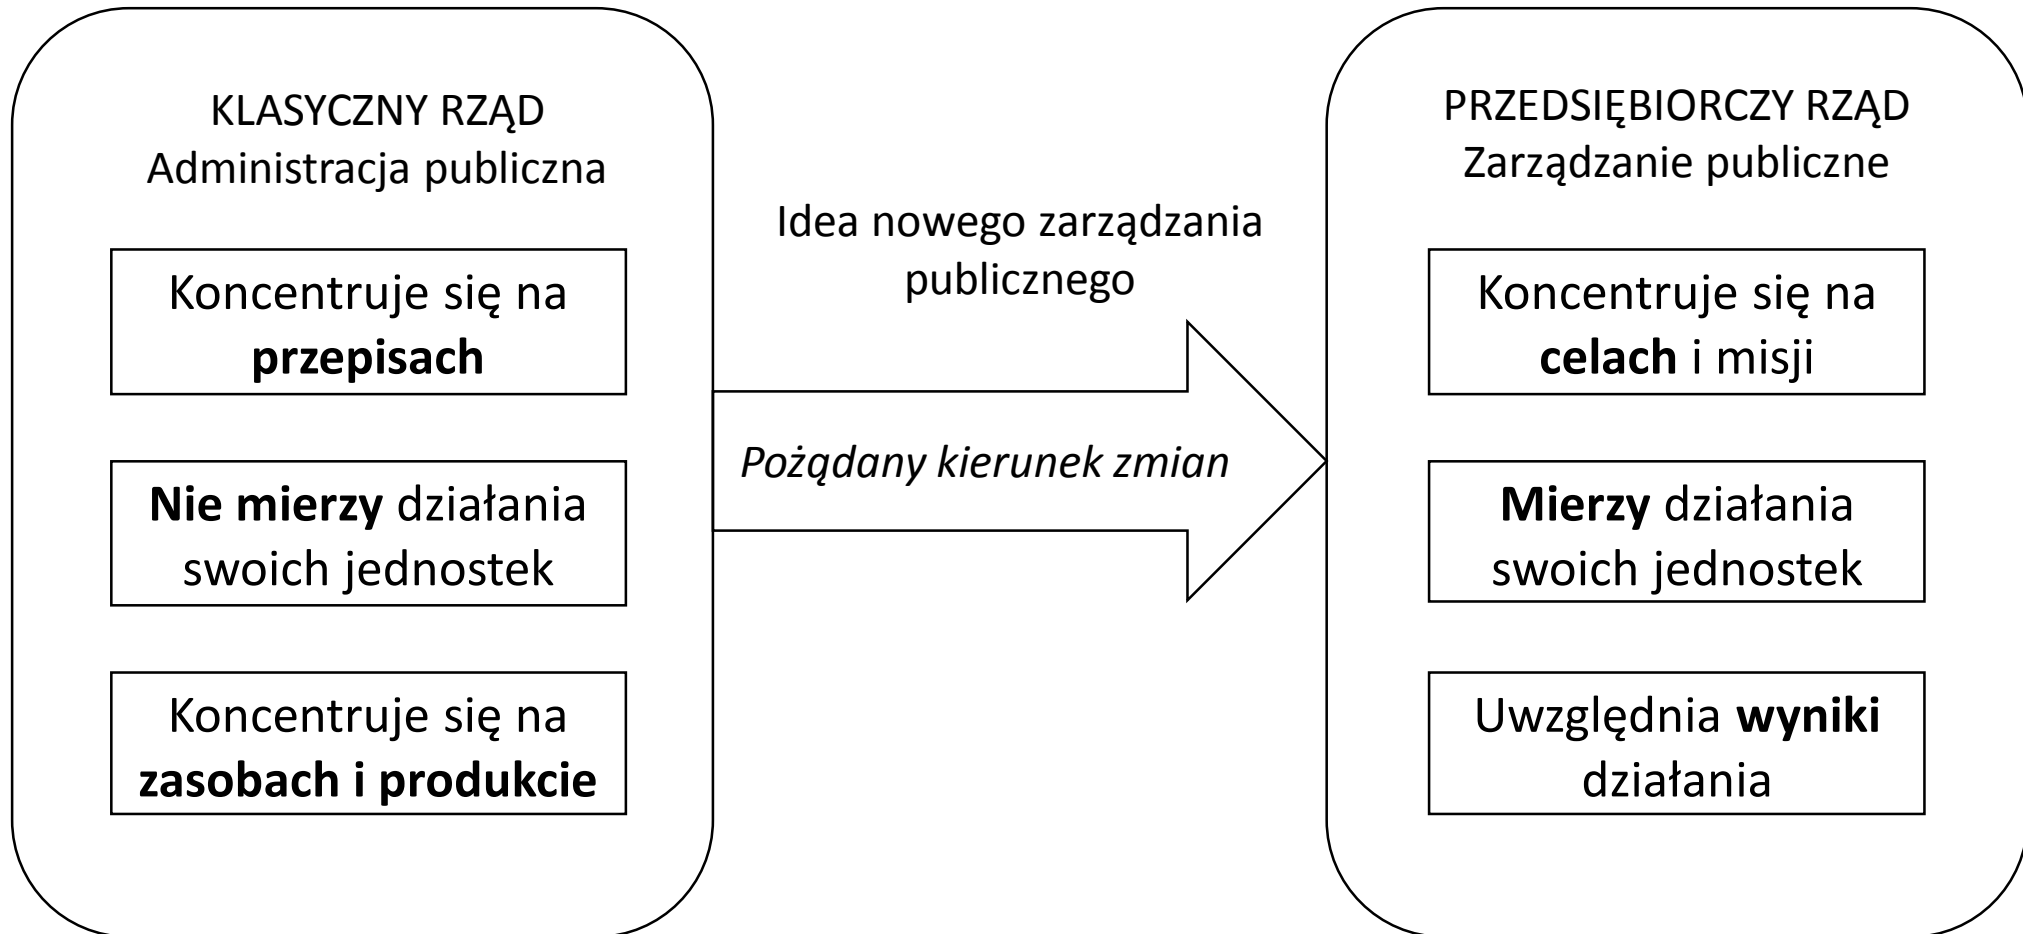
KLASYCZNY RZĄD
Administracja publiczna

Koncentruje się na **przepisach**

**Nie mierzy** działania swoich jednostek

Koncentruje się na **zasobach i produkcie**

Idea nowego zarządzania publicznego

*Pożądany kierunek zmian*

PRZEDSIĘBIORCZY RZĄD
Zarządzanie publiczne

Koncentruje się na **celach** i misji

**Mierzy** działania swoich jednostek

Uwzględnia **wyniki** działania